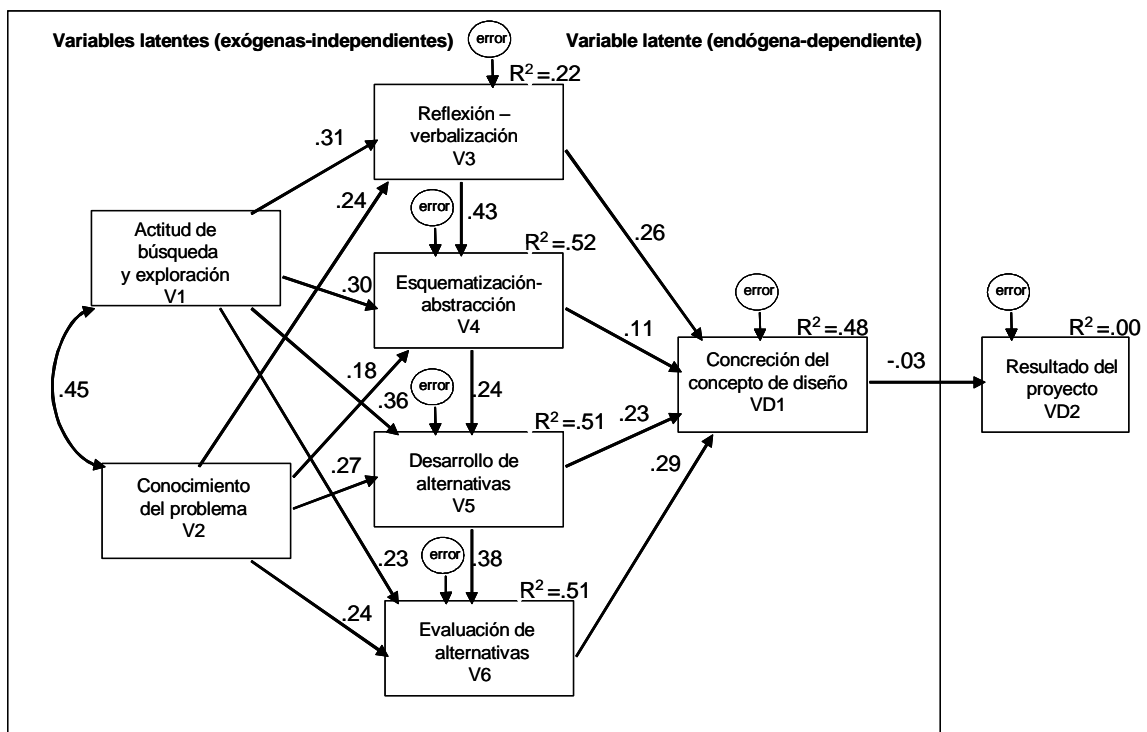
Variables latentes (exógenas-independientes)

error

Variable latente (endógena-dependiente)

$R^2$=.22

Reflexión – verbalización V3

.31

.24

Actitud de búsqueda y exploración V1

error

.43

.26

$R^2$=.52

.30

Esquematización-abstracción V4

error

$R^2$=.48

error

$R^2$=.00

.11

.45

.18

error

.24

Concreción del concepto de diseño VD1

-.03

Resultado del proyecto VD2

.36

$R^2$=.51

.23

.27

Desarrollo de alternativas V5

.29

Conocimiento del problema V2

.23

error

.38

$R^2$=.51

.24

Evaluación de alternativas V6